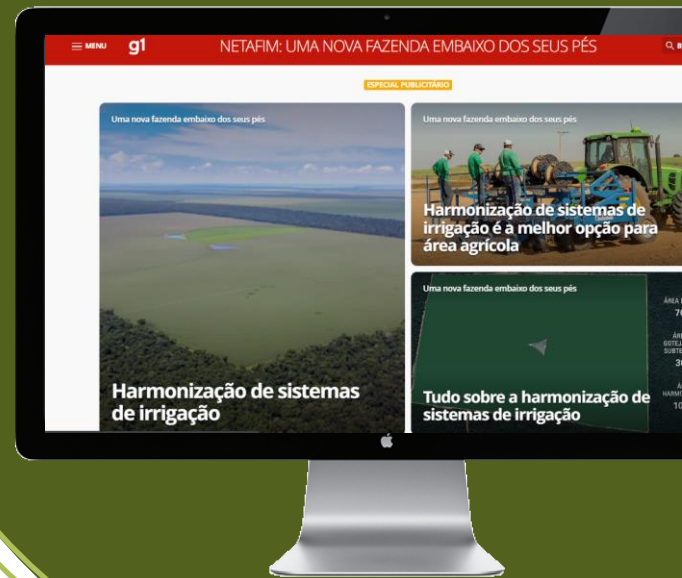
MENU g1 NETAFIM: UMA NOVA FAZENDA EMBAIXO DOS SEUS PÉS

ESPECIAL PUBLICITÁRIO

Uma nova fazenda embaixo dos seus pés

Harmonização de sistemas de irrigação

Uma nova fazenda embaixo dos seus pés

Harmonização de sistemas de irrigação é a melhor opção para área agrícola

Uma nova fazenda embaixo dos seus pés

Tudo sobre a harmonização de sistemas de irrigação